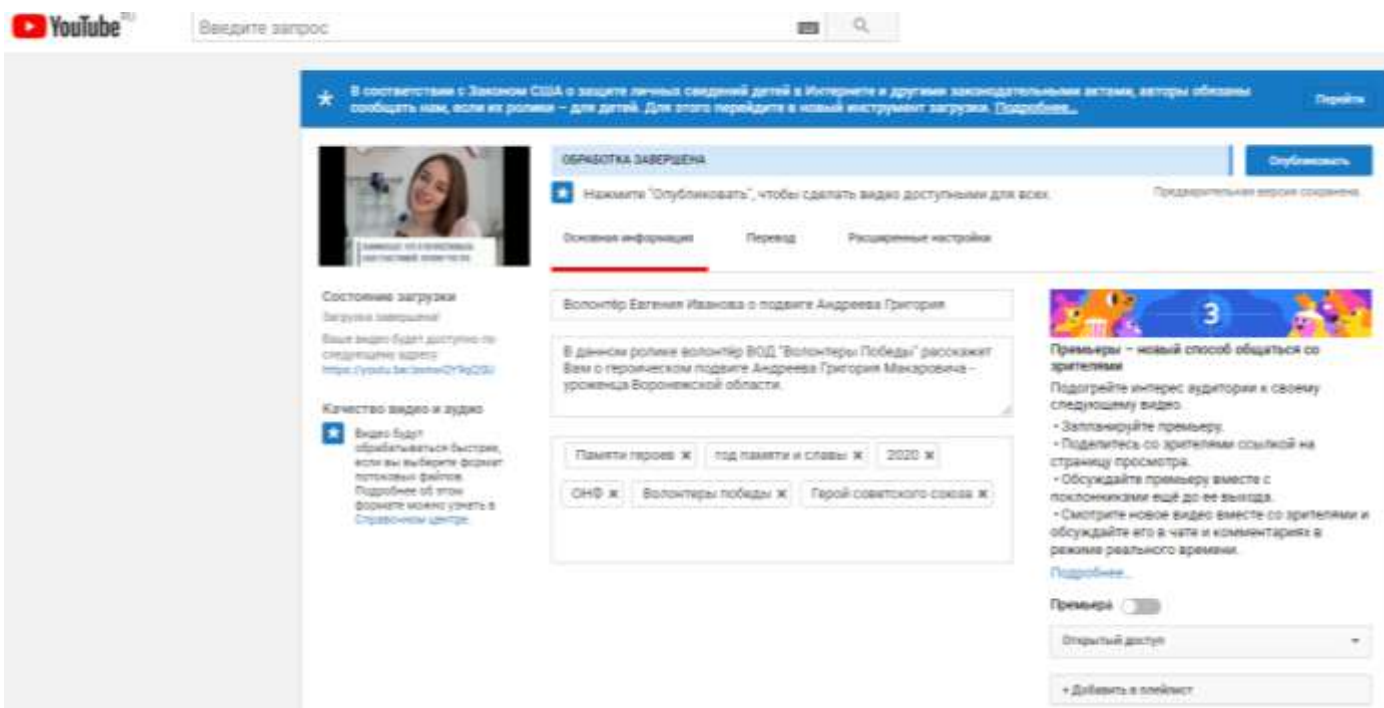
YouTube RU

Введите запрос

В соответствии с Законом США о защите личных сведений детей в Интернете и другим законодательным актами, авторы обязаны сообщать нам, если их ролики – для детей. Для этого перейдите в новый инструмент загрузки. Подробнее...

Перейти

ОБРАБОТКА ЗАВЕРШЕНА

Опубликовать

Нажмите "Опубликовать", чтобы сделать видео доступным для всех.

Предварительная версия сохранена

Основная информация

Перевод

Расширенные настройки

Состояние загрузки

Загрузка завершена!

Ваше видео будет доступно по следующему адресу: https://youtu.be/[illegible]

Качество видео и аудио

Видео будут обрабатываться быстрее, если вы выберете формат потоковых файлов. Подробнее об этом формате можно узнать в Справочном центре.

Волонтёр Евгения Иванова о подвиге Андреева Григория

В данном ролике волонтёр ВОД "Волонтеры Победы" расскажет Вам о героическом подвиге Андреева Григория Макаровича – уроженца Воронежской области.

Памяти героев ✖ год памяти и славы ✖ 2020 ✖ ОНФ ✖ Волонтеры победы ✖ Герой советского союза ✖

3

Премьеры – новый способ общаться со зрителями

Подогрейте интерес аудитории к своему следующему видео.

• Запланируйте премьеру.
• Поделитесь со зрителями ссылкой на страницу просмотра.
• Обсуждайте премьеру вместе с поклонниками ещё до ее выхода.
• Смотрите новое видео вместе со зрителями и обсуждайте его в чате и комментариях в режиме реального времени.

Подробнее...

Премьера

Открытый доступ

+ Добавить в плейлист